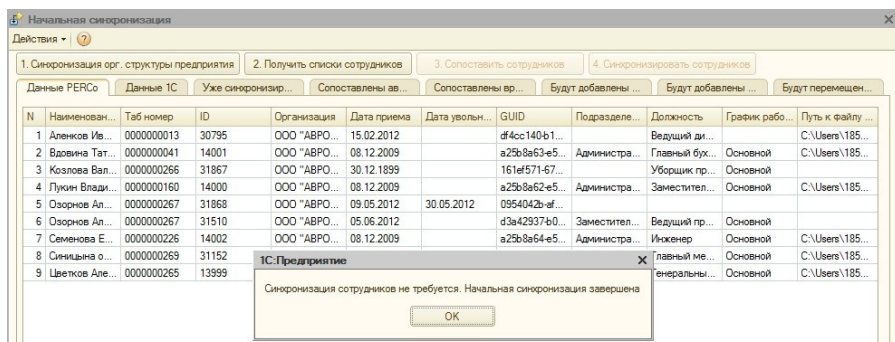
Начальная синхронизация

Действия ▾ ?

1. Синхронизация орг. структуры предприятия | 2. Получить списки сотрудников | 3. Сопоставить сотрудников | 4. Синхронизировать сотрудников

Данные PERCo | Данные 1С | Уже синхронизир... | Сопоставлены ав... | Сопоставлены вр... | Будут добавлены ... | Будут добавлены ... | Будут перемещен...

| N | Наименован... | Таб номер | ID | Организация | Дата приема | Дата увольн... | GUID | Подразделе... | Должность | График рабо... | Путь к файлу ... |
|---|---|---|---|---|---|---|---|---|---|---|---|
| 1 | Аленков Ив... | 0000000013 | 30795 | ООО "АВРО... | 15.02.2012 | | df4cc140-b1... | | Ведущий ди... | | C:\Users\185... |
| 2 | Вдовина Тат... | 0000000041 | 14001 | ООО "АВРО... | 08.12.2009 | | a25b8a63-e5... | Администра... | Главный бух... | Основной | C:\Users\185... |
| 3 | Козлова Вал... | 0000000266 | 31867 | ООО "АВРО... | 30.12.1899 | | 161ef571-67... | | Уборщик пр... | Основной | |
| 4 | Лукин Влади... | 0000000160 | 14000 | ООО "АВРО... | 08.12.2009 | | a25b8a62-e5... | Администра... | Заместител... | Основной | C:\Users\185... |
| 5 | Озорнов Ал... | 0000000267 | 31868 | ООО "АВРО... | 09.05.2012 | 30.05.2012 | 0954042b-af... | | | | |
| 6 | Озорнов Ал... | 0000000267 | 31510 | ООО "АВРО... | 05.06.2012 | | d3a42937-b0... | Заместител... | Ведущий пр... | Основной | |
| 7 | Семенова Е... | 0000000226 | 14002 | ООО "АВРО... | 08.12.2009 | | a25b8a64-e5... | Администра... | Инженер | Основной | C:\Users\185... |
| 8 | Синицына о... | 0000000269 | 31152 | | | | | | Главный ме... | Основной | C:\Users\185... |
| 9 | Цветков Але... | 0000000265 | 13999 | | | | | | Генеральны... | Основной | C:\Users\185... |

1С:Предприятие

Синхронизация сотрудников не требуется. Начальная синхронизация завершена

OK